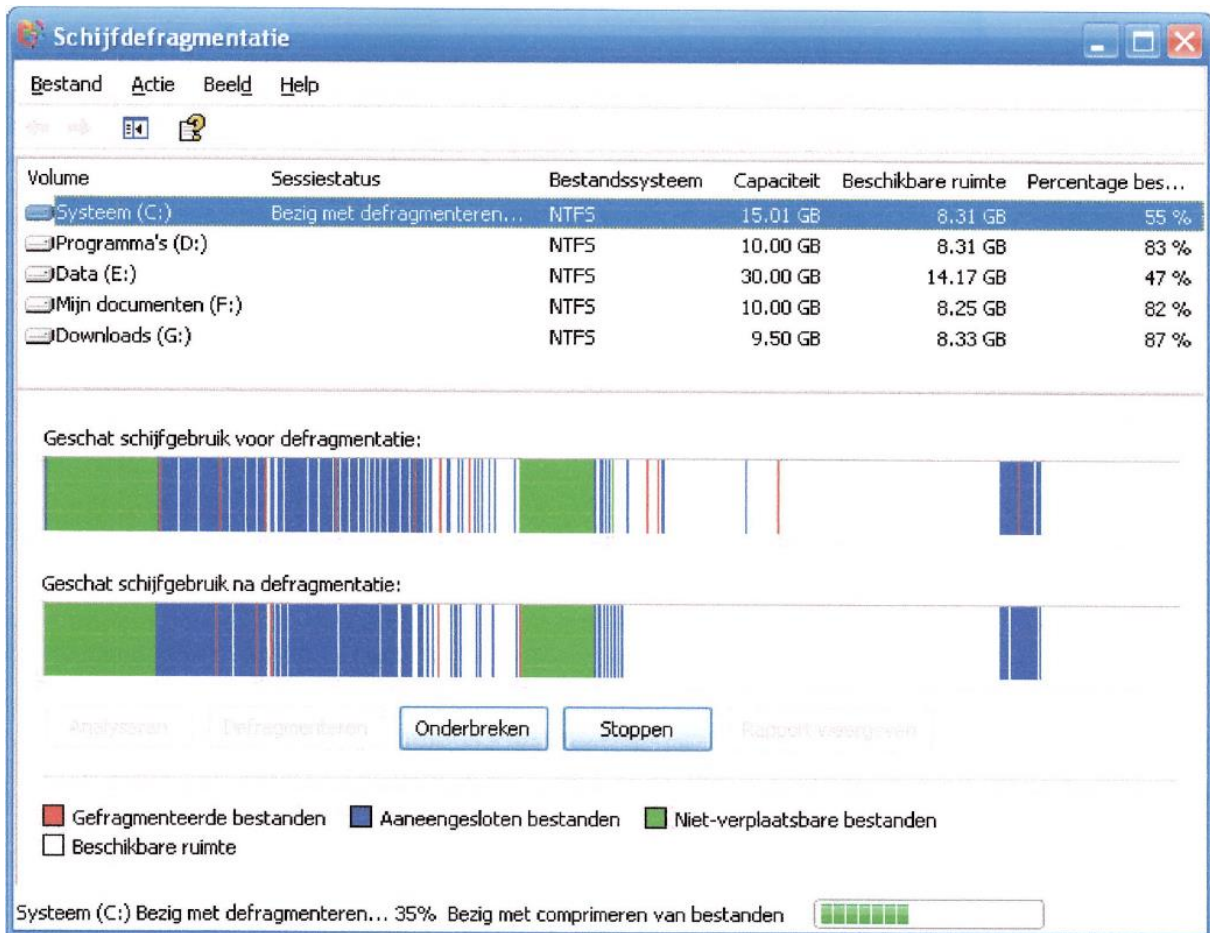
Schijfdefragmentatie

Bestand Actie Beeld Help

| Volume | Sessiestatus | Bestandssysteem | Capaciteit | Beschikbare ruimte | Percentage bes... |
|---|---|---|---|---|---|
| Systeem (C:) | Bezig met defragmenteren... | NTFS | 15.01 GB | 8.31 GB | 55 % |
| Programma's (D:) | | NTFS | 10.00 GB | 8.31 GB | 83 % |
| Data (E:) | | NTFS | 30.00 GB | 14.17 GB | 47 % |
| Mijn documenten (F:) | | NTFS | 10.00 GB | 8.25 GB | 82 % |
| Downloads (G:) | | NTFS | 9.50 GB | 8.33 GB | 87 % |

Geschat schijfgebruik voor defragmentatie:

Geschat schijfgebruik na defragmentatie:

Analyseren Defragmenteren Onderbreken Stoppen Rapport weergeven

Gefragmenteerde bestanden Aaneengesloten bestanden Niet-verplaatsbare bestanden
Beschikbare ruimte

Systeem (C:) Bezig met defragmenteren... 35% Bezig met comprimeren van bestanden